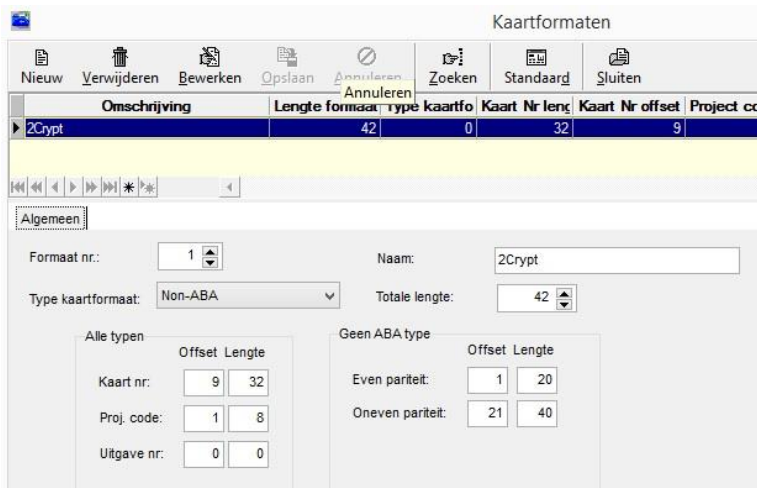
Kaartformaten

Nieuw Verwijderen Bewerken Opslaan Annuleren Zoeken Standaard Sluiten

Annuleren

| Omschrijving | Lengte formaat | Type kaartfo | Kaart Nr leng | Kaart Nr offset | Project co |
|---|---|---|---|---|---|
| 2Crypt | 42 | 0 | 32 | 9 | |

Algemeen

Formaat nr.: 1

Naam: 2Crypt

Type kaartformaat: Non-ABA

Totale lengte: 42

Alle typen

Offset Lengte

Kaart nr: 9 32

Proj. code: 1 8

Uitgave nr: 0 0

Geen ABA type

Offset Lengte

Even pariteit: 1 20

Oneven pariteit: 21 40